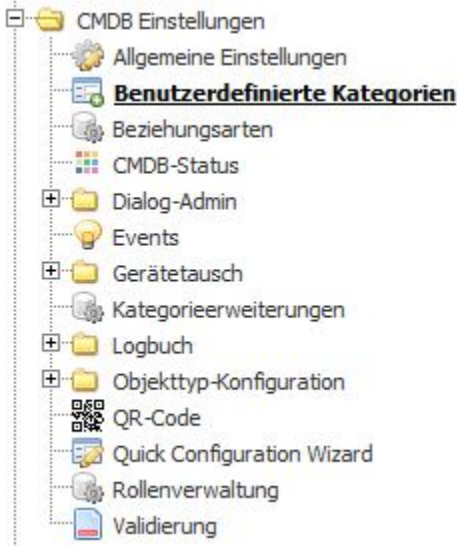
CMDB Einstellungen
Allgemeine Einstellungen
**Benutzerdefinierte Kategorien**
Beziehungsarten
CMDB-Status
Dialog-Admin
Events
Gerätetausch
Kategorieerweiterungen
Logbuch
Objekttyp-Konfiguration
QR-Code
Quick Configuration Wizard
Rollenverwaltung
Validierung